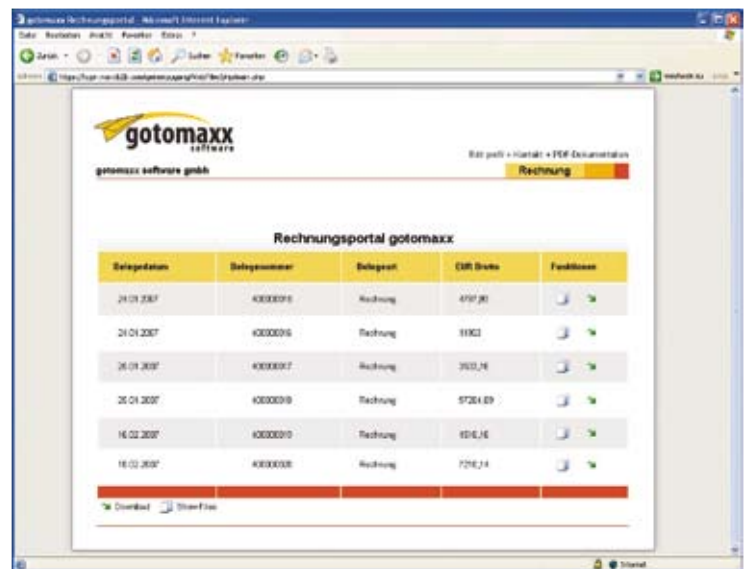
gotomaxx Rechnungsportal - Microsoft Internet Explorer

Datei Bearbeiten Ansicht Favoriten Extras ?

Zurück Suchen Favoriten

Adresse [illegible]

gotomaxx software

gotomaxx software gmbh

Edit profil • Kontakt • PDF-Dokumentation

Rechnung

Rechnungsportal gotomaxx

| Belegdatum | Belegnummer | Belegart | EUR Brutto | Funktionen |
|---|---|---|---|---|
| 24.01.2007 | 400000015 | Rechnung | 4707,80 | |
| 24.01.2007 | 400000016 | Rechnung | 11903 | |
| 26.01.2007 | 400000017 | Rechnung | 3533,76 | |
| 26.01.2007 | 400000018 | Rechnung | 57264,09 | |
| 16.02.2007 | 400000019 | Rechnung | 1516,16 | |
| 16.02.2007 | 400000020 | Rechnung | 7216,14 | |

Download Show Files

Internet